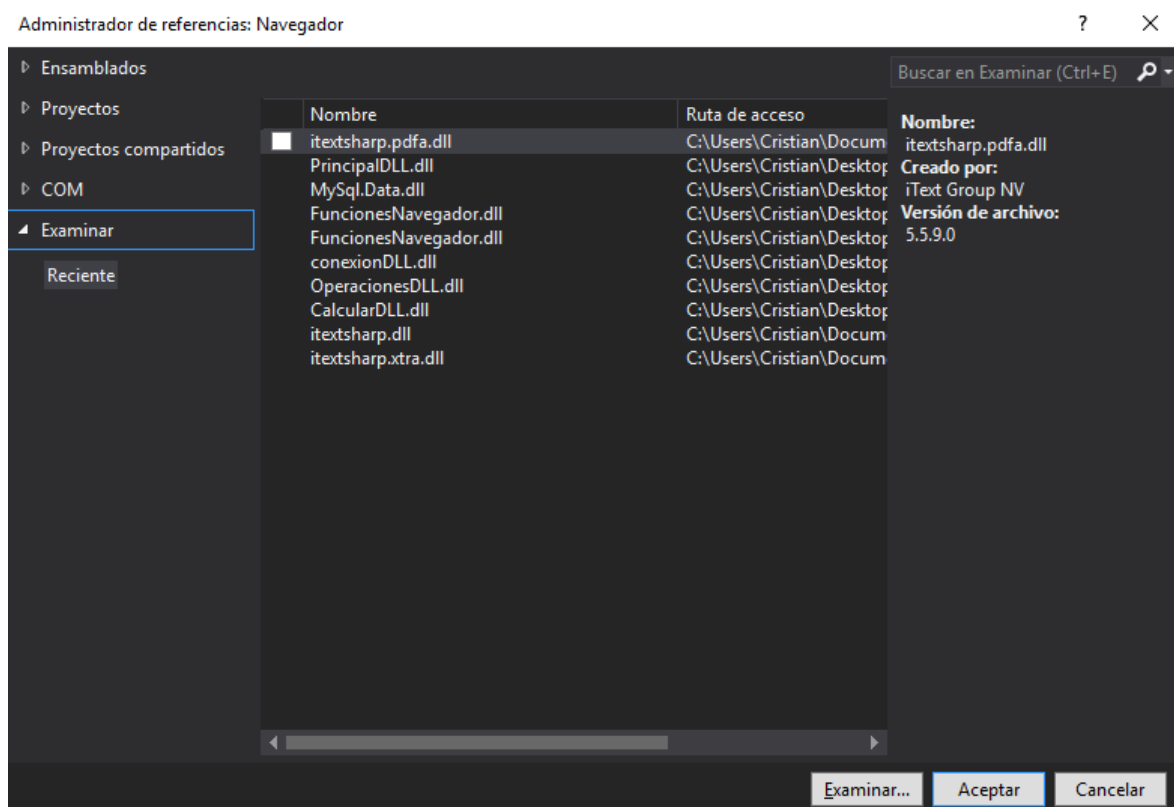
Administrador de referencias: Navegador

?

Ensamblados

Proyectos

Proyectos compartidos

COM

Examinar

Reciente

Buscar en Examinar (Ctrl+E)

| | Nombre | Ruta de acceso |
|---|---|---|
| | itextsharp.pdfa.dll | C:\Users\Cristian\Docum |
| | PrincipalDLL.dll | C:\Users\Cristian\Desktop |
| | MySql.Data.dll | C:\Users\Cristian\Desktop |
| | FuncionesNavegador.dll | C:\Users\Cristian\Desktop |
| | FuncionesNavegador.dll | C:\Users\Cristian\Desktop |
| | conexionDLL.dll | C:\Users\Cristian\Desktop |
| | OperacionesDLL.dll | C:\Users\Cristian\Desktop |
| | CalcularDLL.dll | C:\Users\Cristian\Desktop |
| | itextsharp.dll | C:\Users\Cristian\Docum |
| | itextsharp.xtra.dll | C:\Users\Cristian\Docum |

Nombre:
itextsharp.pdfa.dll
Creado por:
iText Group NV
Versión de archivo:
5.5.9.0

Examinar...

Aceptar

Cancelar